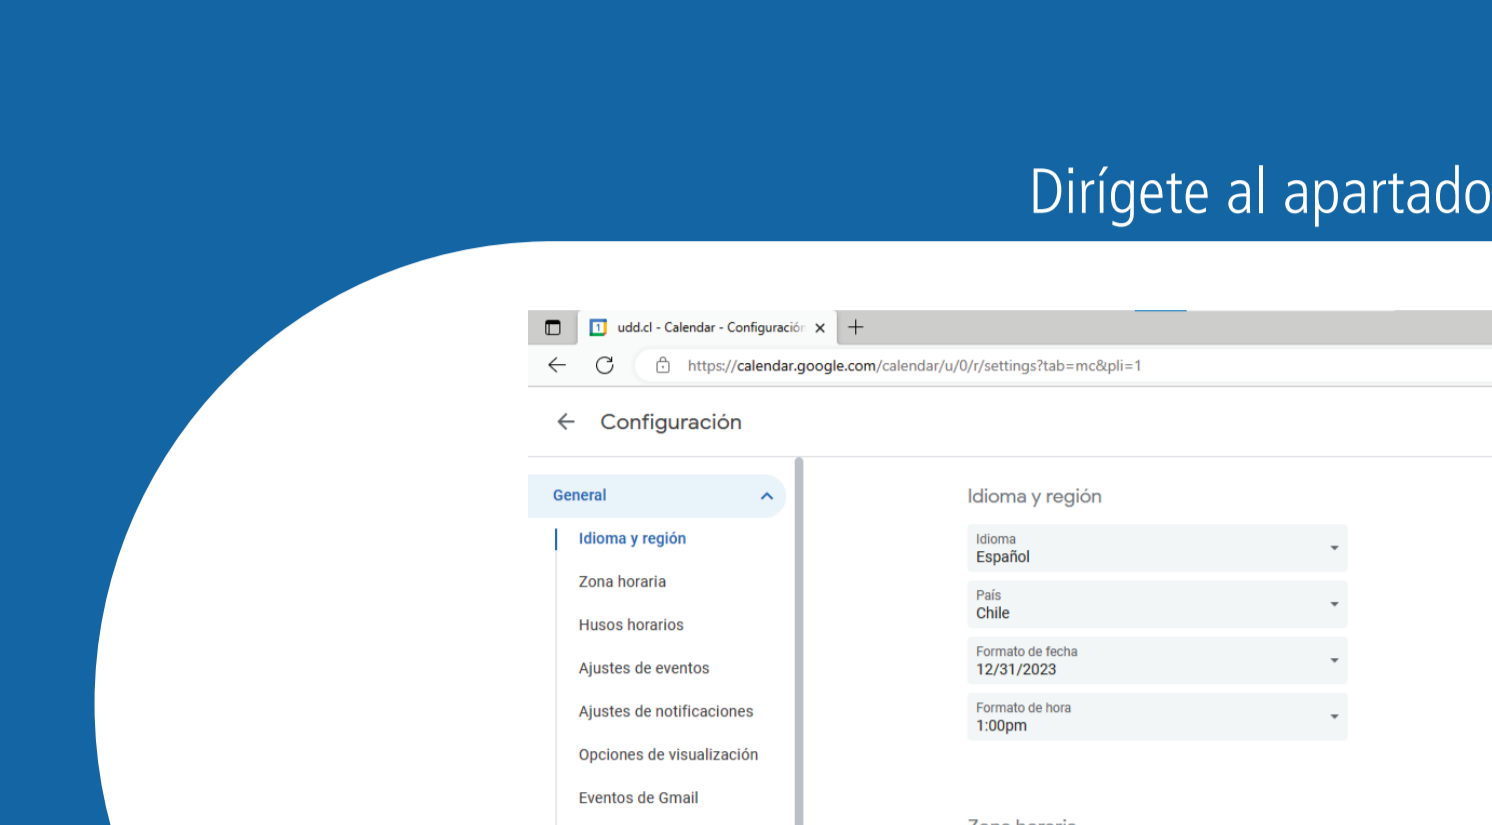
Dirígete al apartado

udd.cl - Calendar - Configuració

https://calendar.google.com/calendar/u/0/r/settings?tab=mc&pli=1

Configuración

General

Idioma y región

Zona horaria

Husos horarios

Ajustes de eventos

Ajustes de notificaciones

Opciones de visualización

Eventos de Gmail

Idioma y región

Idioma
Español

País
Chile

Formato de fecha
12/31/2023

Formato de hora
1:00pm

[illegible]